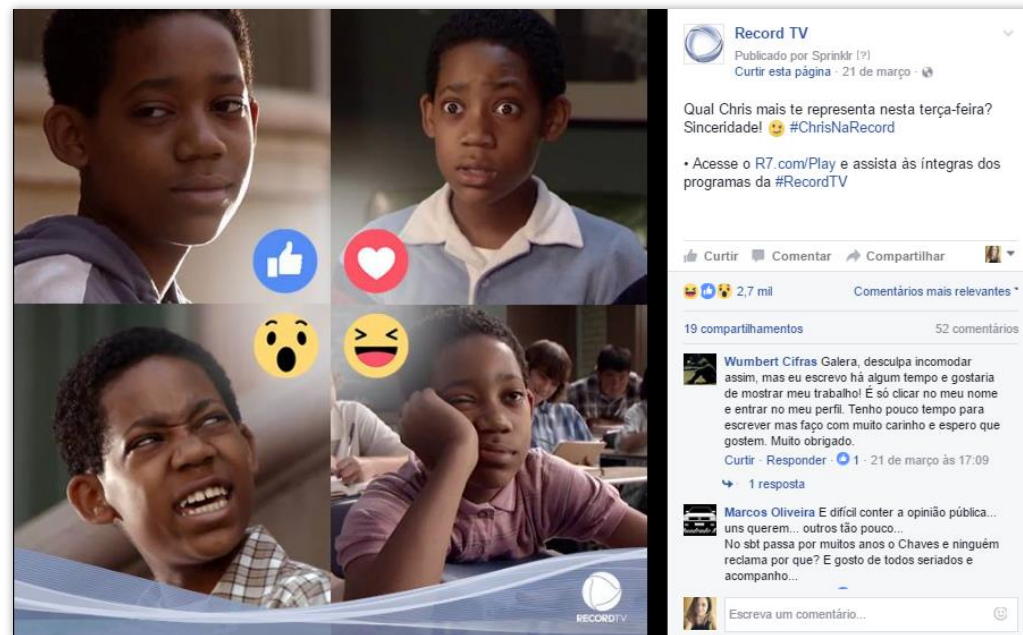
RECORDTV

Record TV
Publicado por Sprinklr [?]
Curtir esta página · 21 de março ·

Qual Chris mais te representa nesta terça-feira? Sinceridade! #ChrisNaRecord

• Acesse o R7.com/Play e assista às íntegras dos programas da #RecordTV

Curtir Comentar Compartilhar

2,7 mil Comentários mais relevantes

19 compartilhamentos 52 comentários

Wumbert Cifras Galera, desculpa incomodar assim, mas eu escrevo há algum tempo e gostaria de mostrar meu trabalho! É só clicar no meu nome e entrar no meu perfil. Tenho pouco tempo para escrever mas faço com muito carinho e espero que gostem. Muito obrigado.
Curtir · Responder · 1 · 21 de março às 17:09
1 resposta

Marcos Oliveira É difícil conter a opinião pública... uns querem... outros tão pouco...
No sbt passa por muitos anos o Chaves e ninguém reclama por que? E gosto de todos seriados e acompanho...

Escreva um comentário...